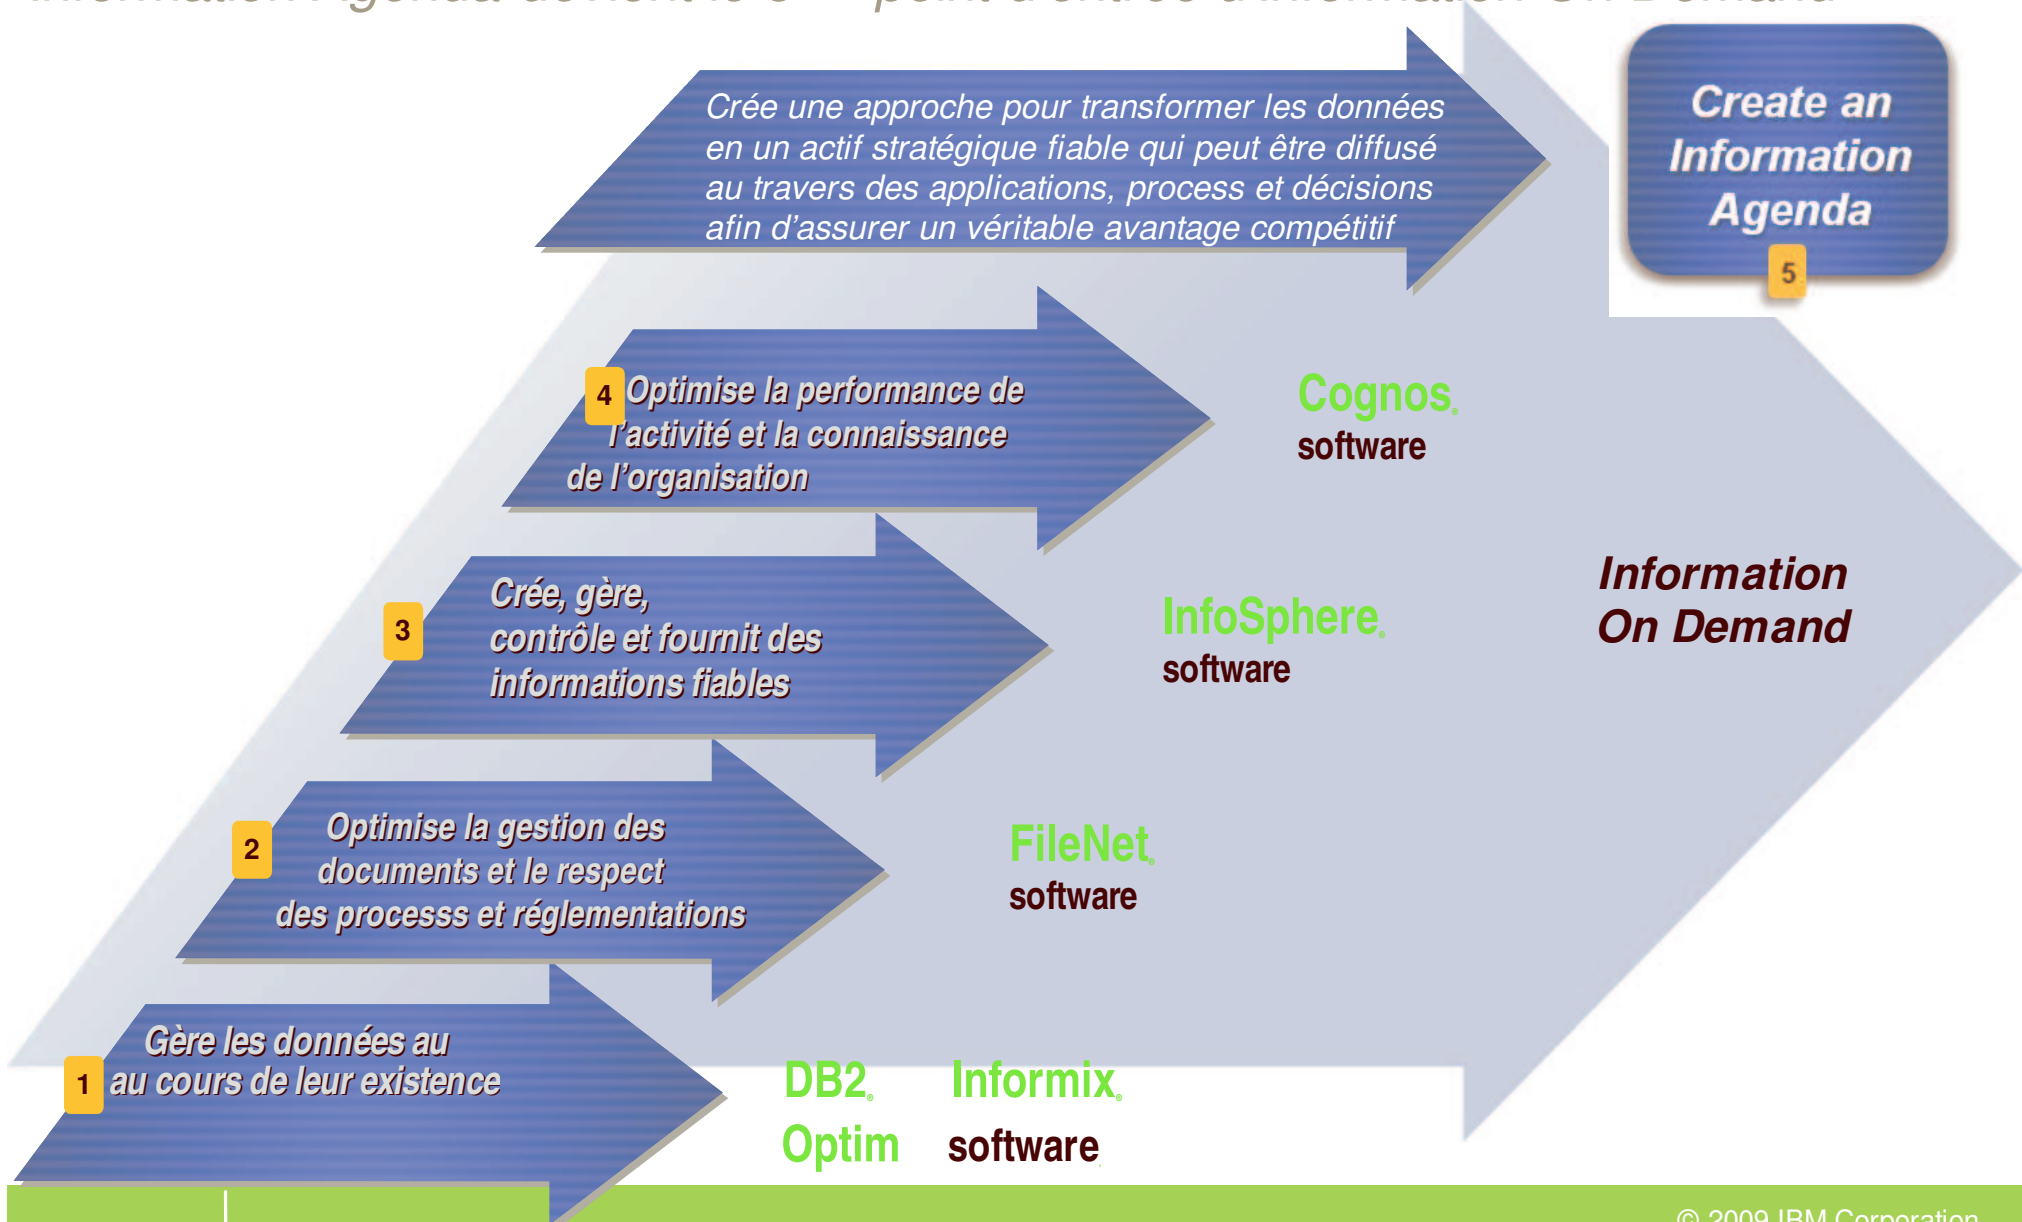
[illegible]

Crée une approche pour transformer les données en un actif stratégique fiable qui peut être diffusé au travers des applications, process et décisions afin d'assurer un véritable avantage compétitif

Create an Information Agenda

5

4 Optimise la performance de l'activité et la connaissance de l'organisation

Cognos. software

3 Crée, gère, contrôle et fournit des informations fiables

InfoSphere. software

Information On Demand

2 Optimise la gestion des documents et le respect des processs et réglementations

FileNet. software

1 Gère les données au au cours de leur existence

DB2. Optim

Informix. software

© 2009 IBM Corporation